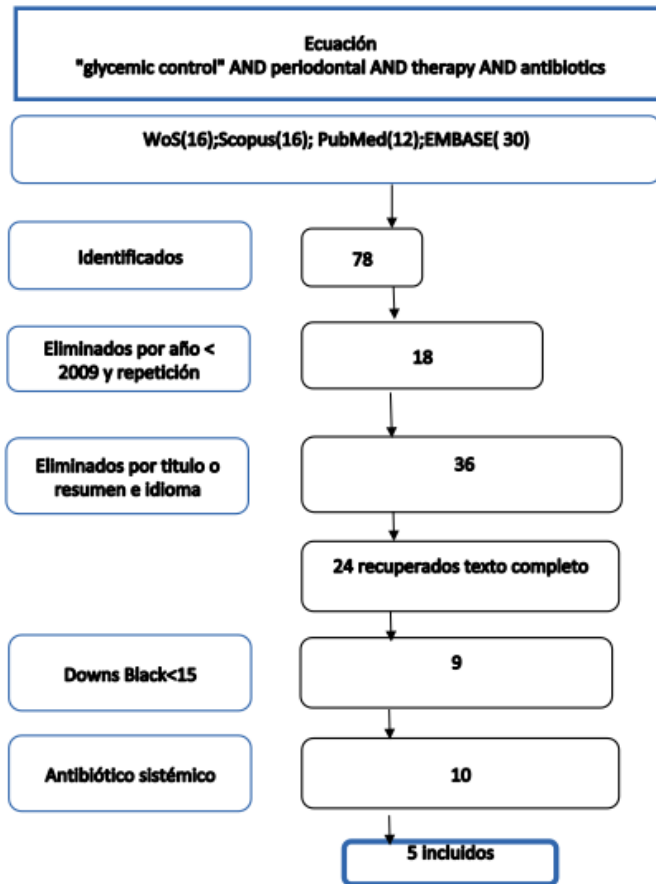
Ecuación
"glycemic control" AND periodontal AND therapy AND antibiotics

WoS(16);Scopus(16); PubMed(12);EMBASE( 30)

Identificados

78

Eliminados por año < 2009 y repetición

18

Eliminados por titulo o resumen e idioma

36

24 recuperados texto completo

Downs Black<15

9

Antibiótico sistémico

10

5 incluidos